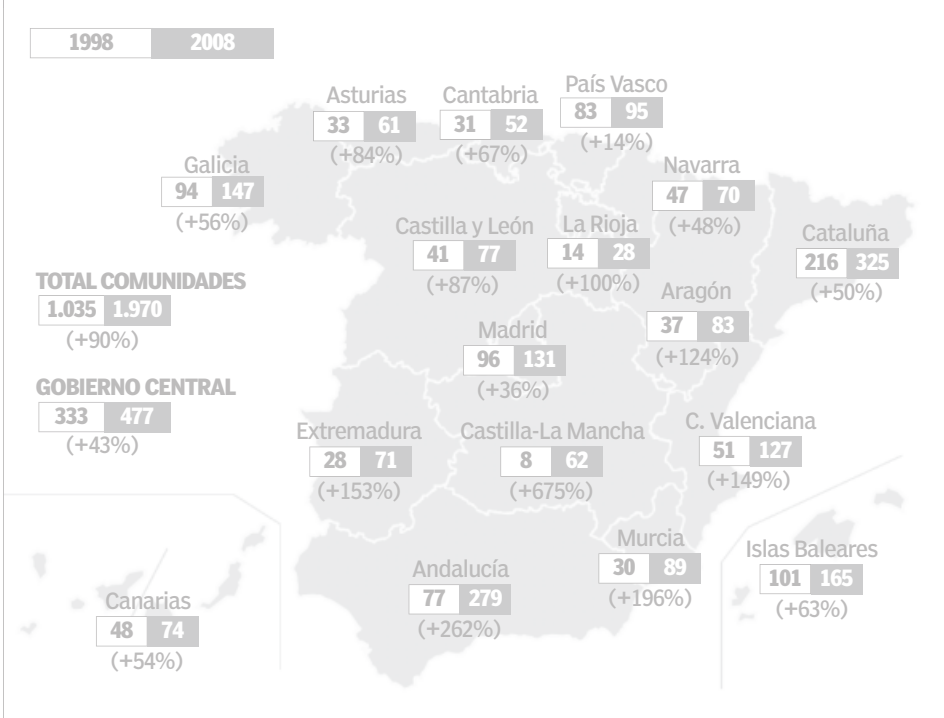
1998 2008

Asturias
33 61
(+84%)

Cantabria
31 52
(+67%)

País Vasco
83 95
(+14%)

Galicia
94 147
(+56%)

Navarra
47 70
(+48%)

Castilla y León
41 77
(+87%)

La Rioja
14 28
(+100%)

Cataluña
216 325
(+50%)

TOTAL COMUNIDADES
1.035 1.970
(+90%)

Aragón
37 83
(+124%)

Madrid
96 131
(+36%)

GOBIERNO CENTRAL
333 477
(+43%)

Extremadura
28 71
(+153%)

Castilla-La Mancha
8 62
(+675%)

C. Valenciana
51 127
(+149%)

Murcia
30 89
(+196%)

Islas Baleares
101 165
(+63%)

Andalucía
77 279
(+262%)

Canarias
48 74
(+54%)